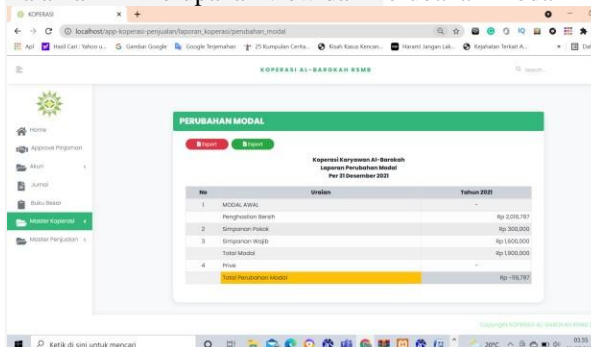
KOPERASI × +

localhost/app-koperasi-penjualan/laporan_koperasi/perubahan_modal

Apl Hasil Cari : Yahoo u... Gambar Google Google Terjemahan 25 Kumpulan Cerita... Kisah Kasus Kencan... Harami Jangan Lak... Kejahatan Terkait A...

KOPERASI AL-BAROKAH RSMB

Search...

Home
Approve Pinjaman
Akun
Jurnal
Buku Besar
Master Koperasi
Master Penjualan

PERUBAHAN MODAL

Export Export

Koperasi Karyawan Al-Barokah
Laporan Perubahan Modal
Per 31 Desember 2021

| No | Uraian | Tahun 2021 |
|---|---|---|
| 1 | MODAL AWAL | - |
| | Penghasilan Bersih | Rp 2,016,787 |
| 2 | Simpanan Pokok | Rp 300,000 |
| 3 | Simpanan Wajib | Rp 1,600,000 |
| | Total Modal | Rp 1,900,000 |
| 4 | Prive | - |
| | Total Perubahan Modal | Rp -116,787 |

Copyright KOPERASI AL-BAROKAH RSMB

Ketik di sini untuk mencari

20°C

03:55